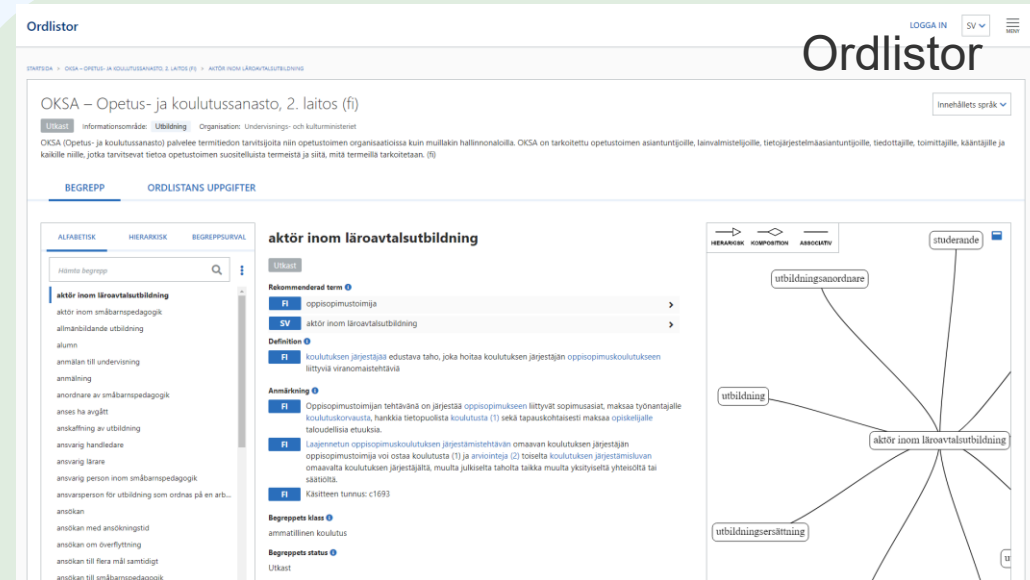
Ordlistor

LOGGA IN SV MENY

Ordlistor

STARTSIDA > OKSA – OPETUS- JA KOULUTUSSANASTO, 2. LAITOS (FI) > AKTÖR INOM LÄROAVTALSUTBILDNING

OKSA – Opetus- ja koulutussanasto, 2. laitos (fi)

Innehållets språk

Utkast Informationsområde: Utbildning Organisation: Undervisnings- och kulturministeriet

OKSA (Opetus- ja koulutussanasto) palvelee termitiedon tarvitsijoita niin opetustoimen organisaatioissa kuin muillakin hallinnonaloilla. OKSA on tarkoitettu opetustoimen asiantuntijoille, lainvalmistelijoille, tietojärjestelmäasiantuntijoille, tiedottajille, toimittajille, kääntäjille ja kaikille niille, jotka tarvitsevat tietoa opetustoimen suositelluista termeistä ja siitä, mitä termeillä tarkoitetaan. (fi)

BEGREPP ORDLISTANS UPPGIFTER

ALFABETISK HIERARKISK BEGREPPSURVAL

Hämta begrepp

aktör inom läroavtalsutbildning
aktör inom småbarnspedagogik
allmänbildande utbildning
alumn
anmälan till undervisning
anmälning
anordnare av småbarnspedagogik
anses ha avgått
anskaffning av utbildning
ansvarig handledare
ansvarig lärare
ansvarig person inom småbarnspedagogik
ansvarsperson för utbildning som ordnas på en arb...
ansökan
ansökan med ansökningstid
ansökan om överflyttning
ansökan till flera mål samtidigt
ansökan till småbarnspedagogik

aktör inom läroavtalsutbildning

Utkast

Rekommenderad term

FI oppisopimustoimija

SV aktör inom läroavtalsutbildning

Definition

FI koulutuksen järjestäjää edustava taho, joka hoitaa koulutuksen järjestäjän oppisopimuskoulutukseen liittyviä viranomaistehtäviä

Anmärkning

FI Oppisopimustoimijan tehtävänä on järjestää oppisopimukseen liittyvät sopimusasiat, maksaa työnantajalle koulutuskorvausta, hankkia tietopuolista koulutusta (1) sekä tapauskohtaisesti maksaa opiskelijalle taloudellisia etuuksia.

FI Laajennetun oppisopimuskoulutuksen järjestämistehtävän omaavan koulutuksen järjestäjän oppisopimustoimija voi ostaa koulutusta (1) ja arviointeja (2) toiselta koulutuksen järjestämisluvan omaavalta koulutuksen järjestäjältä, muulta julkiselta taholta taikka muulta yksityiseltä yhteisöltä tai säätiöltä.

FI Käsitteen tunnus: c1693

Begreppets klass

ammatillinen koulutus

Begreppets status

Utkast

HIERARKISK KOMPOSITION ASSOCIATIV

studerande
utbildningsanordnare
utbildning
aktör inom läroavtalsutbildning
utbildningsersättning